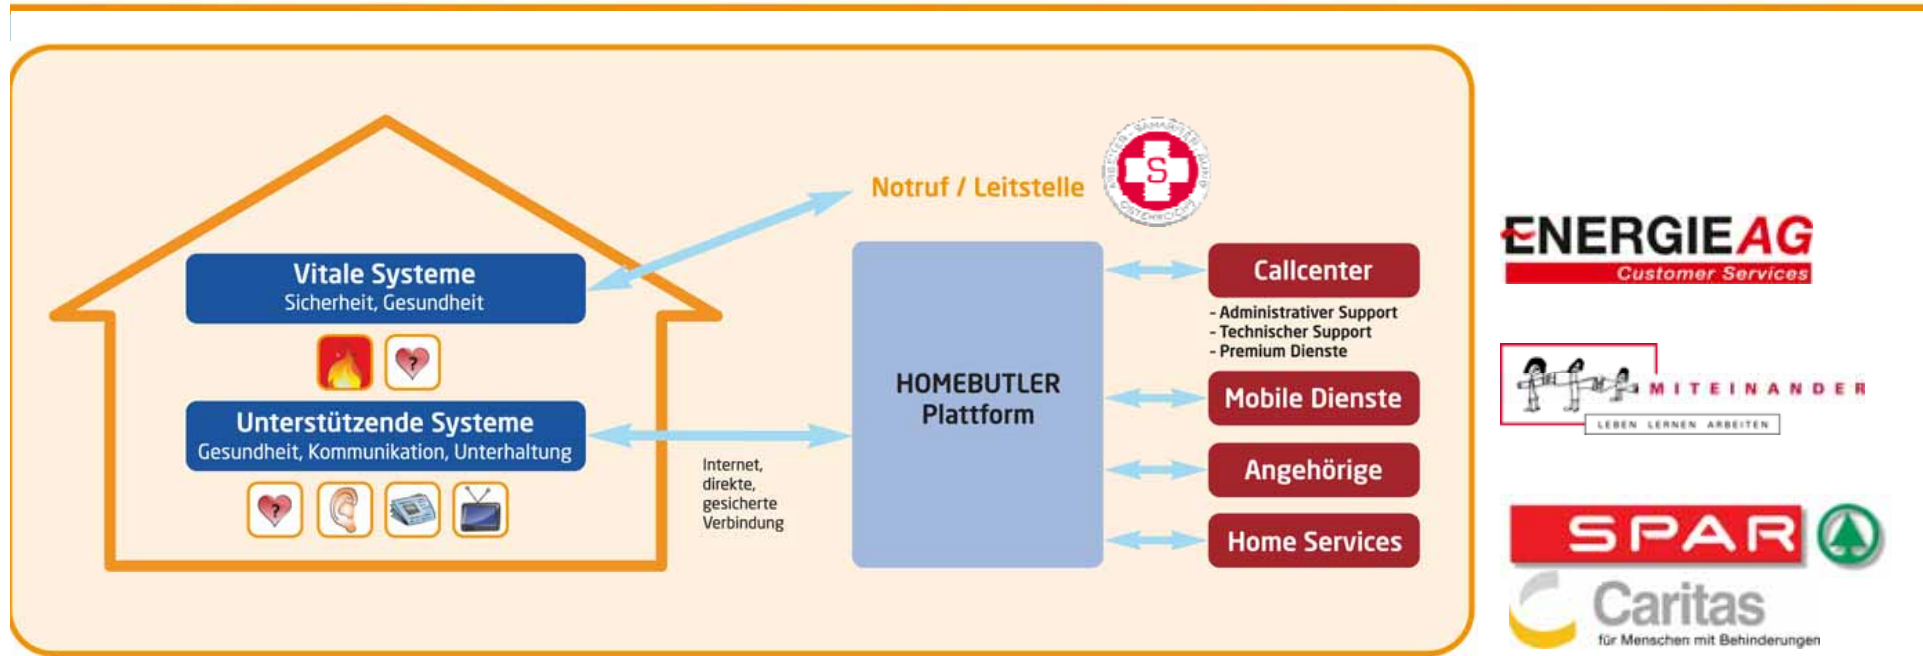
Vitale Systeme
Sicherheit, Gesundheit

Unterstützende Systeme
Gesundheit, Kommunikation, Unterhaltung

Notruf / Leitstelle

ARBEITER-SAMARITER-BUND ÖSTERREICHS

S

Internet, direkte, gesicherte Verbindung

HOMEBUTLER
Plattform

Callcenter
- Administrativer Support
- Technischer Support
- Premium Dienste

Mobile Dienste

Angehörige

Home Services

ENERGIE AG
Customer Services

MITEINANDER
LEBEN LERNEN ARBEITEN

SPAR

Caritas
für Menschen mit Behinderungen